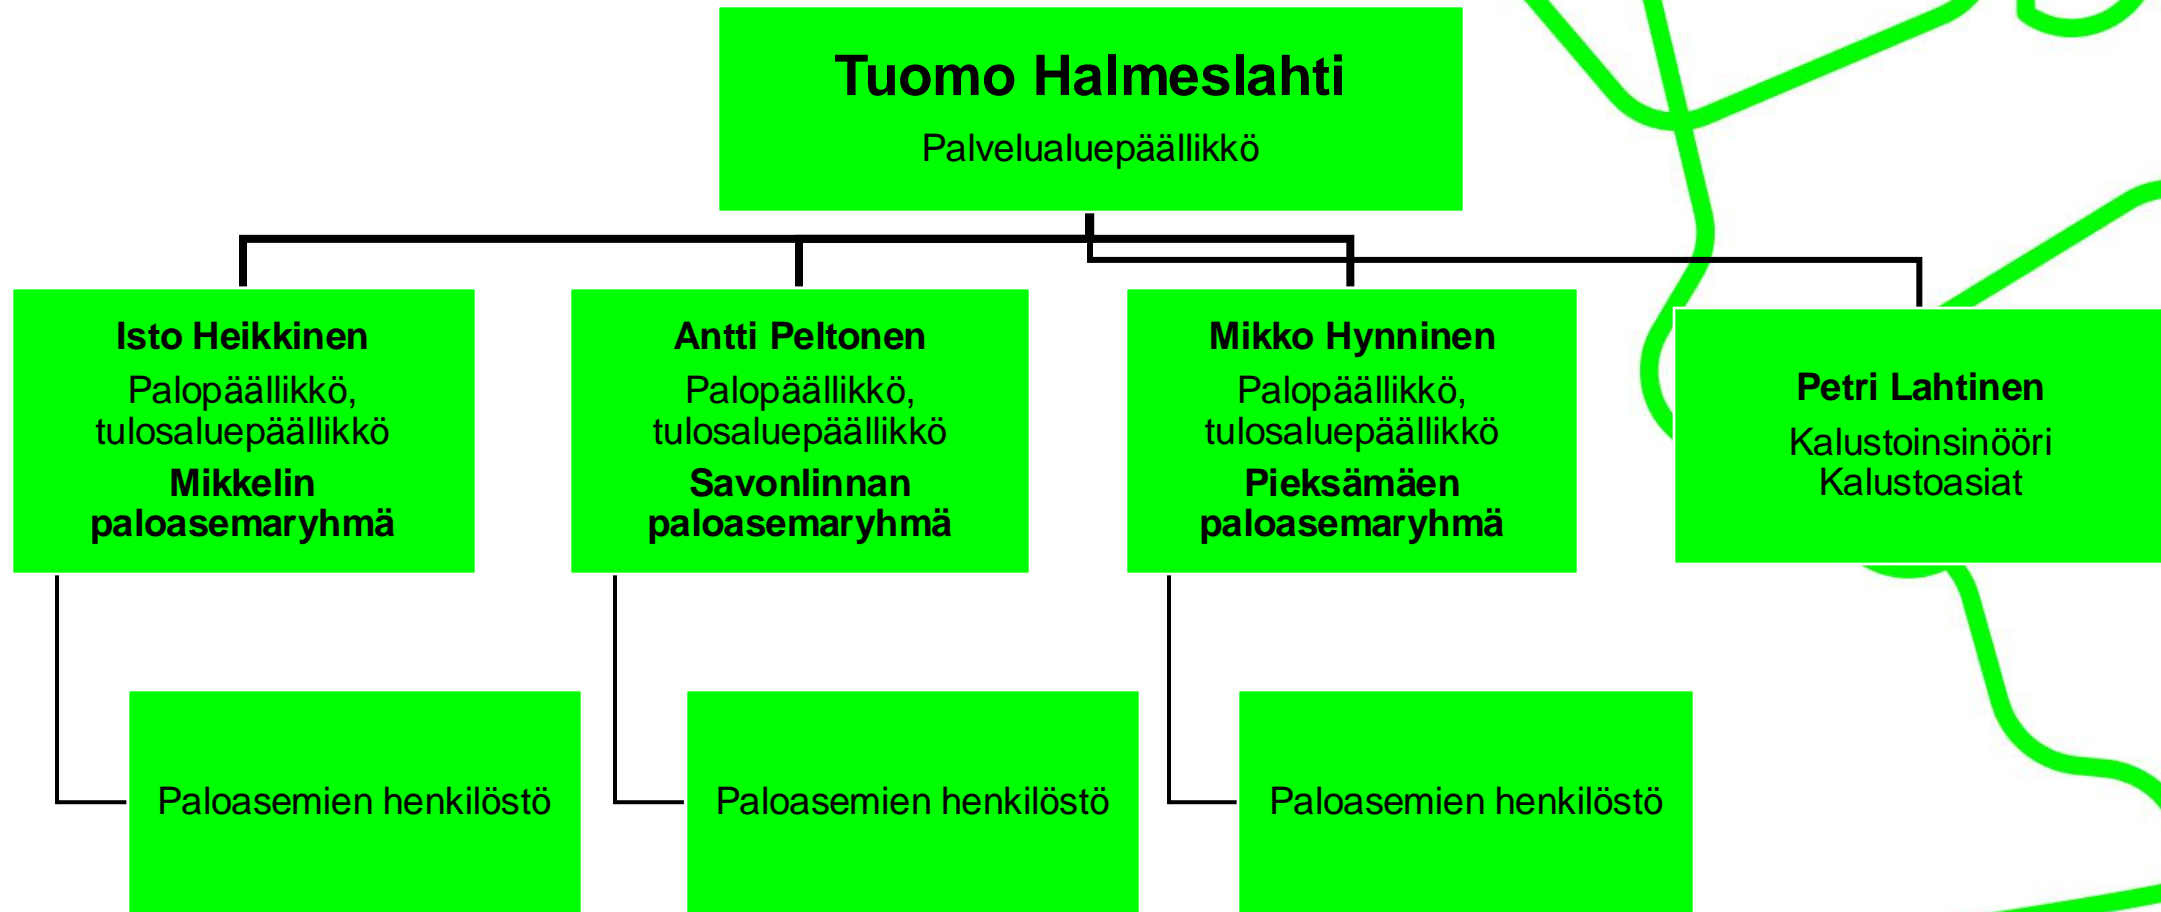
Tuomo Halmeslahti
Palvelualuepäällikkö

Isto Heikkinen
Palopäällikkö, tulosaluepäällikkö
Mikkelin paloasemaryhmä

Antti Peltonen
Palopäällikkö, tulosaluepäällikkö
Savonlinnan paloasemaryhmä

Mikko Hynninen
Palopäällikkö, tulosaluepäällikkö
Pieksämäen paloasemaryhmä

Petri Lahtinen
Kalustoinsinööri
Kalustoasiat

Paloasemien henkilöstö

Paloasemien henkilöstö

Paloasemien henkilöstö